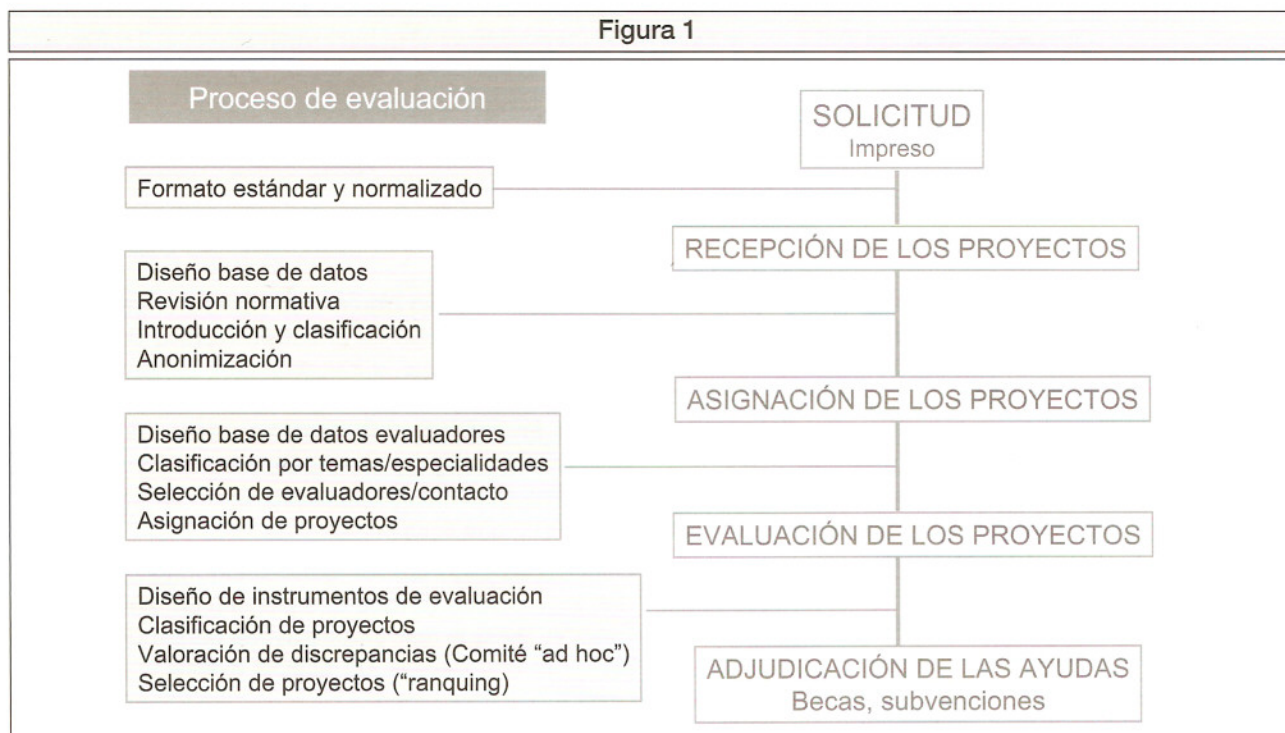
Figura 1

Proceso de evaluación

SOLICITUD
Impreso

Formato estándar y normalizado

RECEPCIÓN DE LOS PROYECTOS

Diseño base de datos
Revisión normativa
Introducción y clasificación
Anonimización

ASIGNACIÓN DE LOS PROYECTOS

Diseño base de datos evaluadores
Clasificación por temas/especialidades
Selección de evaluadores/contacto
Asignación de proyectos

EVALUACIÓN DE LOS PROYECTOS

Diseño de instrumentos de evaluación
Clasificación de proyectos
Valoración de discrepancias (Comité "ad hoc")
Selección de proyectos ("ranquing)

ADJUDICACIÓN DE LAS AYUDAS
Becas, subvenciones